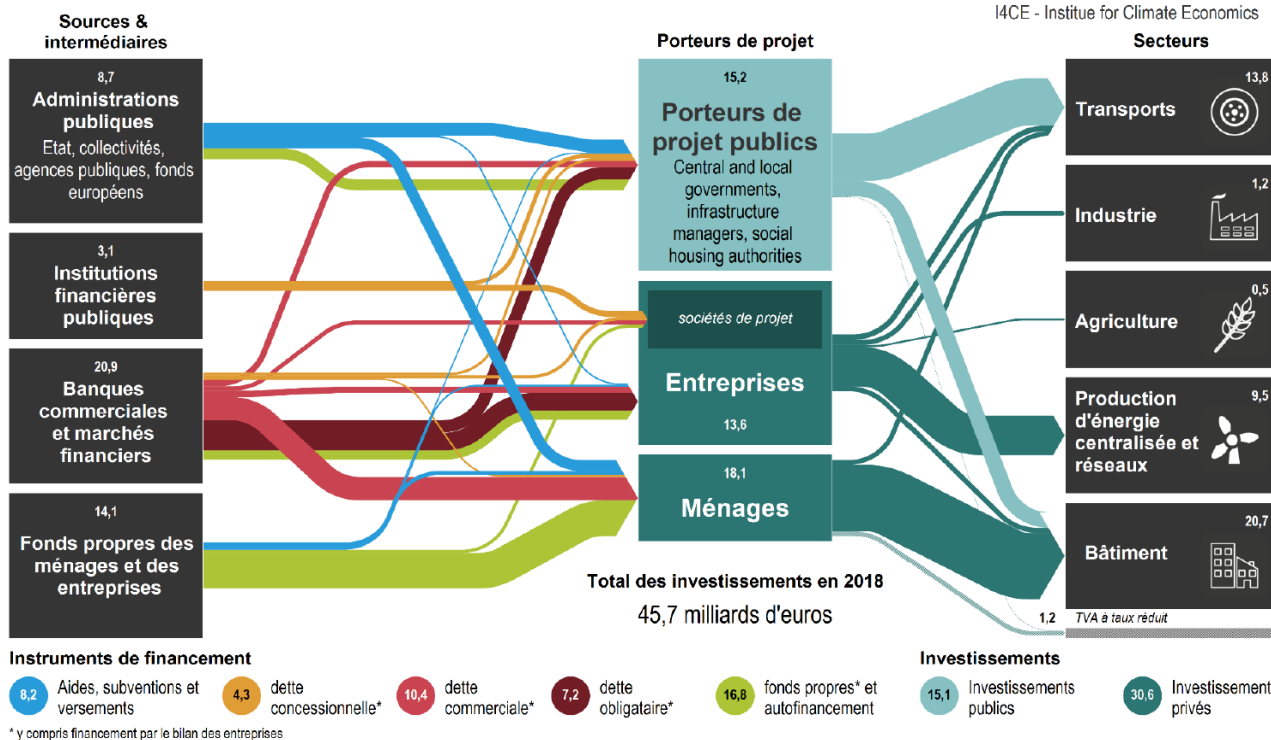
I4CE - Institue for Climate Economics

Sources & intermédiaires

8,7
Administrations publiques
Etat, collectivités, agences publiques, fonds européens

3,1
Institutions financières publiques

20,9
Banques commerciales et marchés financiers

14,1
Fonds propres des ménages et des entreprises

Porteurs de projet

15,2
Porteurs de projet publics
Central and local governments, infrastructure managers, social housing authorities

sociétés de projet

Entreprises
13,6

18,1
Ménages

Total des investissements en 2018
45,7 milliards d'euros

Secteurs

13,8
Transports

1,2
Industrie

0,5
Agriculture

9,5
Production d'énergie centralisée et réseaux

20,7
Bâtiment

1,2
TVA à taux réduit

Instruments de financement

8,2 Aides, subventions et versements
4,3 dette concessionnelle*
10,4 dette commerciale*
7,2 dette obligataire*
16,8 fonds propres* et autofinancement

Investissements

15,1 Investissements publics
30,6 Investissement privés

* y compris financement par le bilan des entreprises